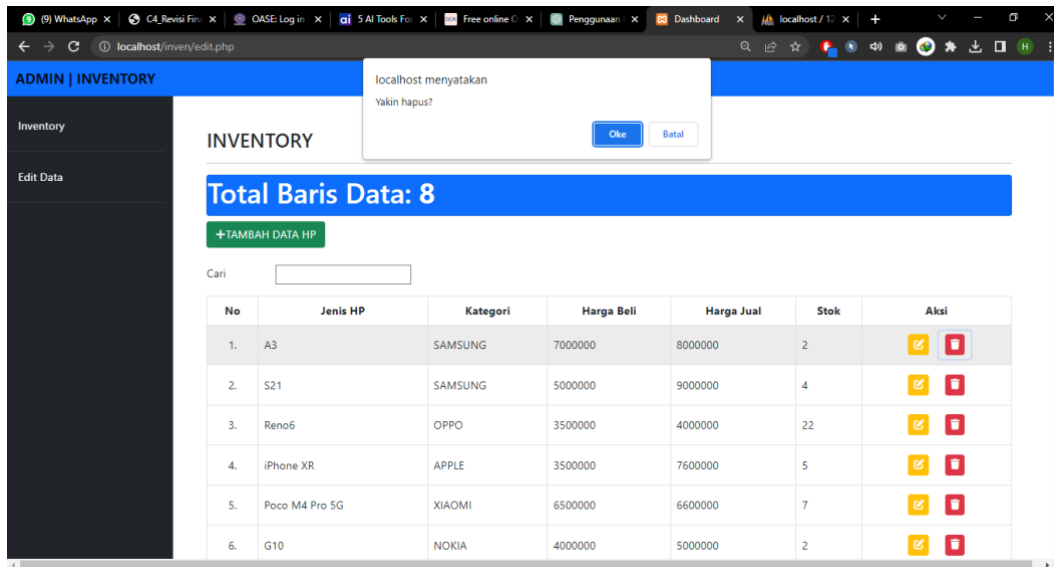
(9) WhatsApp × | C4_Revisi Fin × | OASE: Log in × | 5 AI Tools For × | Free online C × | Penggunaan × | Dashboard × | localhost / 12 × | +

localhost/inven/edit.php

ADMIN | INVENTORY

Inventory

Edit Data

localhost menyatakan
Yakin hapus?
Oke Batal

INVENTORY

Total Baris Data: 8

+TAMBAH DATA HP

Cari

| No | Jenis HP | Kategori | Harga Beli | Harga Jual | Stok | Aksi |
|---|---|---|---|---|---|---|
| 1. | A3 | SAMSUNG | 7000000 | 8000000 | 2 | |
| 2. | S21 | SAMSUNG | 5000000 | 9000000 | 4 | |
| 3. | Reno6 | OPPO | 3500000 | 4000000 | 22 | |
| 4. | iPhone XR | APPLE | 3500000 | 7600000 | 5 | |
| 5. | Poco M4 Pro 5G | XIAOMI | 6500000 | 6600000 | 7 | |
| 6. | G10 | NOKIA | 4000000 | 5000000 | 2 | |